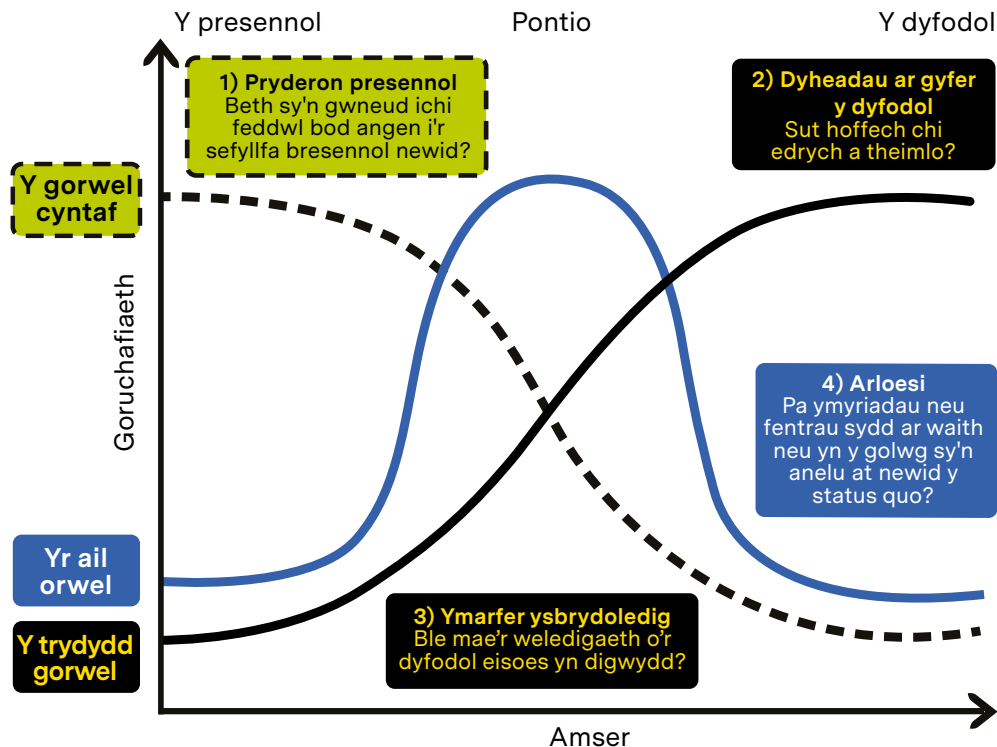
Y presennol

Pontio

Y dyfodol

1) Pryderon presennol
Beth sy'n gwneud ichi feddwl bod angen i'r sefyllfa bresennol newid?

2) Dyheadau ar gyfer y dyfodol
Sut hoffech chi edrych a theimlo?

Y gorwel cyntaf

Goruchafiaeth

4) Arloesi
Pa ymyriadau neu fentrau sydd ar waith neu yn y golwg sy'n anelu at newid y status quo?

Yr ail orwel

Y trydydd gorwel

3) Ymarfer ysbrydoledig
Ble mae'r weledigaeth o'r dyfodol eisoes yn digwydd?

Amser